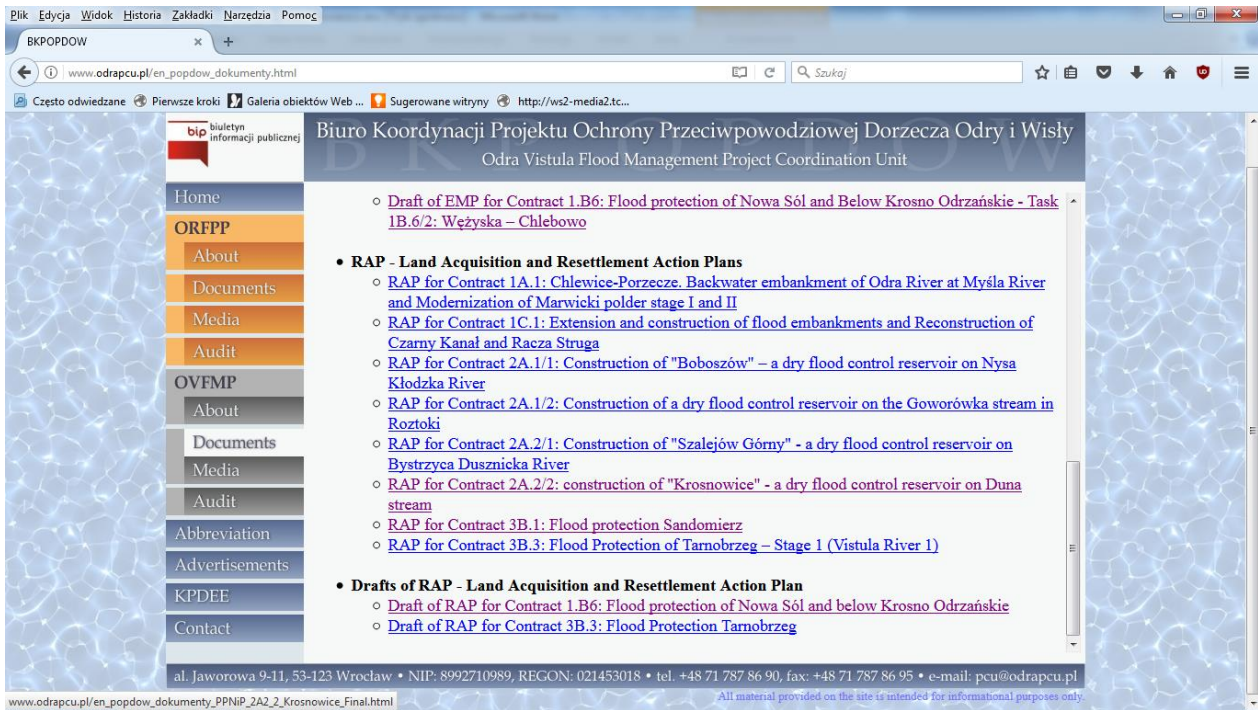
Plik Edycja Widok Historia Zakładki Narzędzia Pomoc

BKPOPDOW

www.odrapcu.pl/en_popdow_dokumenty.html

Szukaj

Często odwiedzane Pierwsze kroki Galeria obiektów Web ... Sugerowane witryny http://ws2-media2.tc...

bip biuletyn informacji publicznej

Biuro Koordynacji Projektu Ochrony Przeciwpowodziowej Dorzecza Odry i Wisły
Odra Vistula Flood Management Project Coordination Unit

BKPOPDOW

Home
ORFPP
About
Documents
Media
Audit
OVFMP
About
Documents
Media
Audit
Abbreviation
Advertisements
KPDEE
Contact

○ Draft of EMP for Contract 1.B6: Flood protection of Nowa Sól and Below Krosno Odrzańskie - Task 1B.6/2: Wężyska – Chlebowo

• RAP - Land Acquisition and Resettlement Action Plans
○ RAP for Contract 1A.1: Chlewice-Porzecze. Backwater embankment of Odra River at Myśla River and Modernization of Marwicki polder stage I and II
○ RAP for Contract 1C.1: Extension and construction of flood embankments and Reconstruction of Czarny Kanał and Racza Struga
○ RAP for Contract 2A.1/1: Construction of "Boboszów" – a dry flood control reservoir on Nysa Kłodzka River
○ RAP for Contract 2A.1/2: Construction of a dry flood control reservoir on the Goworówka stream in Roztoki
○ RAP for Contract 2A.2/1: Construction of "Szalejów Górny" - a dry flood control reservoir on Bystrzyca Dusznicka River
○ RAP for Contract 2A.2/2: construction of "Krosnowice" - a dry flood control reservoir on Duna stream
○ RAP for Contract 3B.1: Flood protection Sandomierz
○ RAP for Contract 3B.3: Flood Protection of Tarnobrzeg – Stage 1 (Vistula River 1)

• Drafts of RAP - Land Acquisition and Resettlement Action Plan
○ Draft of RAP for Contract 1.B6: Flood protection of Nowa Sól and below Krosno Odrzańskie
○ Draft of RAP for Contract 3B.3: Flood Protection Tarnobrzeg

al. Jaworowa 9-11, 53-123 Wrocław • NIP: 8992710989, REGON: 021453018 • tel. +48 71 787 86 90, fax: +48 71 787 86 95 • e-mail: pcu@odrapcu.pl

www.odrapcu.pl/en_popdow_dokumenty_PPNiP_2A2_2_Krosnowice_Final.html

All material provided on the site is intended for informational purposes only.